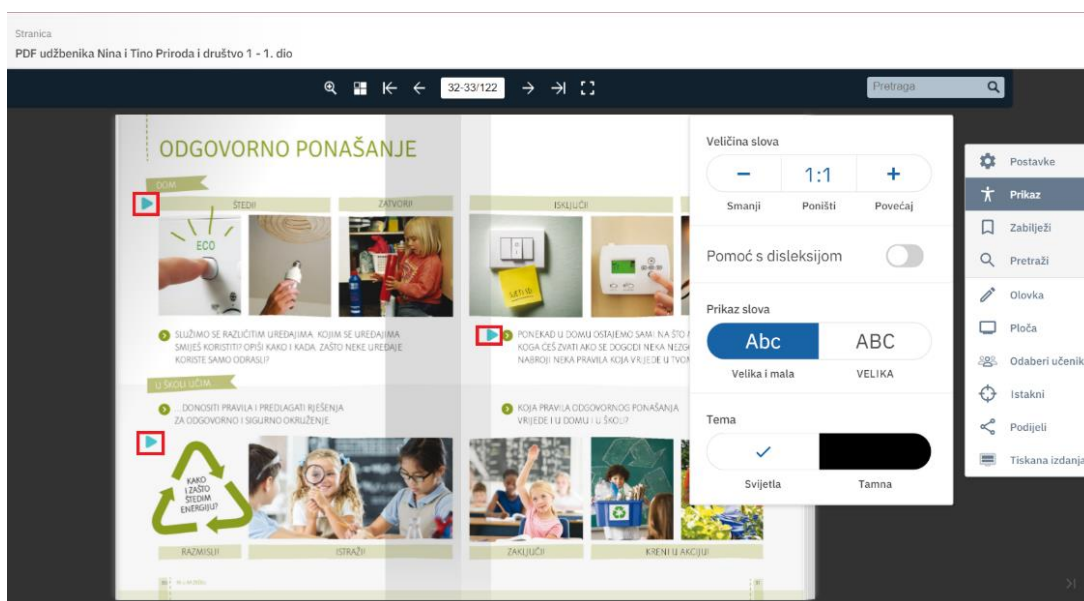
Stranica
PDF udžbenika Nina i Tino Priroda i društvo 1 - 1. dio

32-33/122

Pretraga

ODGOVORNO PONAŠANJE

DOM

ŠTEDI!

ZATVORI!

ISKLJUČI!

ECO

SLUŽIMO SE RAZLIČITIM UREĐAJIMA. KOJIM SE UREĐAJIMA SMIJEŠ KORISTITI? OPIŠI KAKO I KADA. ZAŠTO NEKE UREĐAJE KORISTE SAMO ODRASLI?

PONEKAD U DOMU OSTAJEMO SAMI. NA ŠTO M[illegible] KOGA ĆEŠ ZVATI AKO SE DOGODI NEKA NEZG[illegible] NABROJI NEKA PRAVILA KOJA VRIJEDE U TVO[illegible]

U ŠKOLI UČIM

...DONOSITI PRAVILA I PREDLAGATI RJEŠENJA ZA ODGOVORNO I SIGURNO OKRUŽENJE.

KOJA PRAVILA ODGOVORNOG PONAŠANJA VRIJEDE I U DOMU I U ŠKOLI?

KAKO I ZAŠTO ŠTEDIMO ENERGIJU?

RAZMISLI!

ISTRAŽI!

ZAKLJUČI!

KRENI U AKCIJU!

Veličina slova

−

1:1

+

Smanji

Poništi

Povećaj

Pomoć s disleksijom

Prikaz slova

Abc

ABC

Velika i mala

VELIKA

Tema

✓

Svijetla

Tamna

Postavke

Prikaz

Zabilježi

Pretraži

Olovka

Ploča

Odaberi učenik

Istakni

Podijeli

Tiskana izdanja